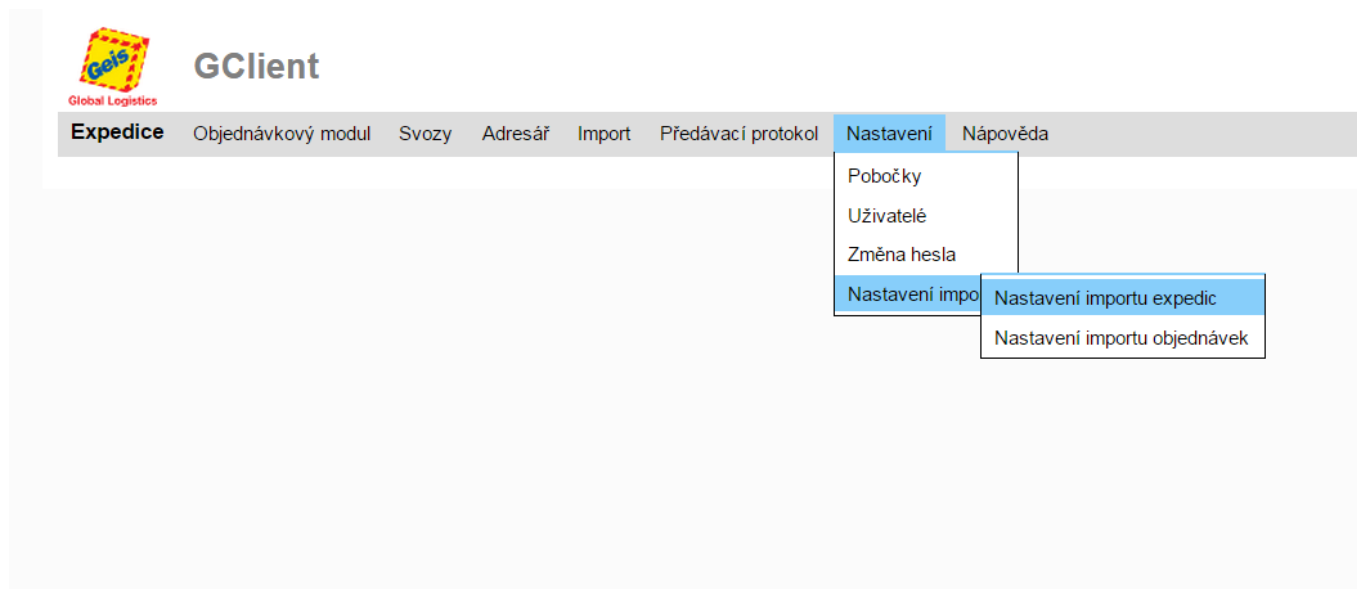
Geis
Global Logistics

GClient

Expedice Objednávkový modul Svozy Adresář Import Předávací protokol Nastavení Nápověda

Pobočky
Uživatelé
Změna hesla
Nastavení impo

Nastavení importu expedic
Nastavení importu objednávek